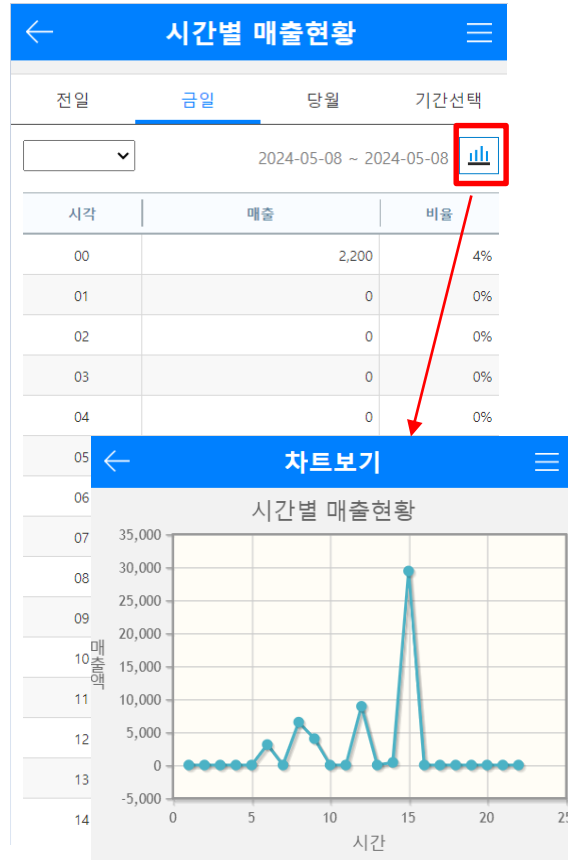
시간별 매출현황

전일 금일 당월 기간선택

2024-05-08 ~ 2024-05-08

| 시각 | 매출 | 비율 |
|---|---|---|
| 00 | 2,200 | 4% |
| 01 | 0 | 0% |
| 02 | 0 | 0% |
| 03 | 0 | 0% |
| 04 | 0 | 0% |
| 05 | | |
| 06 | | |
| 07 | | |
| 08 | | |
| 09 | | |
| 10 | | |
| 11 | | |
| 12 | | |
| 13 | | |
| 14 | | |

차트보기

시간별 매출현황

35,000
30,000
25,000
20,000
15,000
10,000
5,000
0
-5,000

매출액

0 5 10 15 20 25

시간